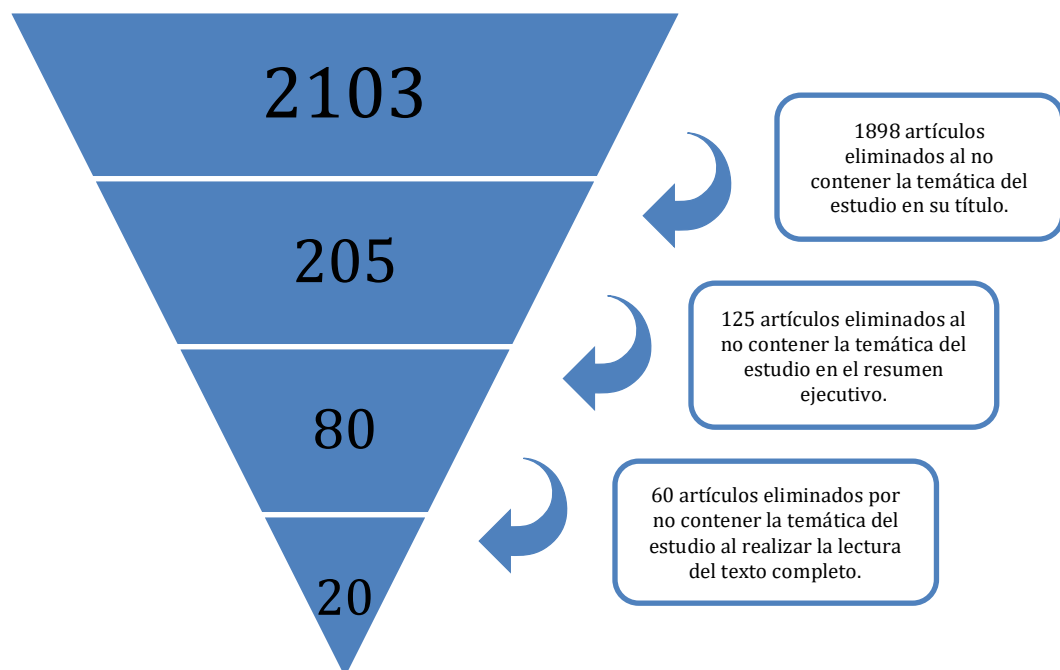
2103

1898 artículos eliminados al no contener la temática del estudio en su título.

205

125 artículos eliminados al no contener la temática del estudio en el resumen ejecutivo.

80

60 artículos eliminados por no contener la temática del estudio al realizar la lectura del texto completo.

20